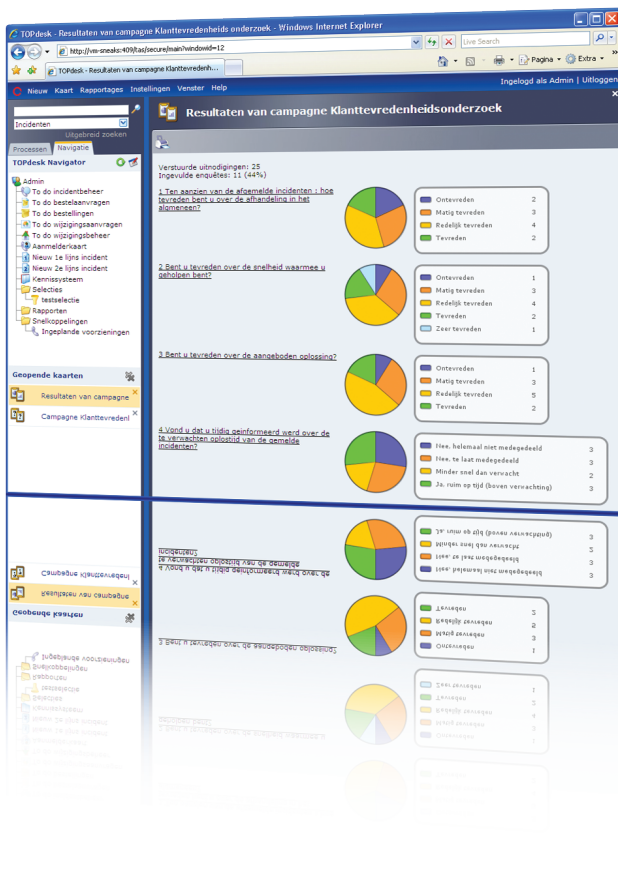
TOPdesk - Resultaten van campagne Klanttevredenheids onderzoek - Windows Internet Explorer

http://vm-sneaks:409/tas/secure/main?windowid=12

Live Search

TOPdesk - Resultaten van campagne Klanttevredenh...

Pagina

Extra

Nieuw Kaart Rapportages Instellingen Venster Help

Ingelogd als Admin | Uitloggen

Incidenten

Uitgebreid zoeken

Processen Navigatie

TOPdesk Navigator

Admin
To do incidentbeheer
To do bestelaanvragen
To do bestellingen
To do wijzigingsaanvragen
To do wijzigingsbeheer
Aanmelderkaart
Nieuw 1e lijns incident
Nieuw 2e lijns incident
Kennissysteem
Selecties
testselectie
Rapporten
Snelkoppelingen
Ingeplande voorzieningen

Geopende kaarten

Resultaten van campagne

Campagne Klanttevreden!

Resultaten van campagne Klanttevredenheidsonderzoek

Verstuurde uitnodigingen: 25
Ingevulde enquêtes: 11 (44%)

1 Ten aanzien van de afgemelde incidenten : hoe tevreden bent u over de afhandeling in het algemeen?

| | |
|---|---|
| Ontevreden | 2 |
| Matig tevreden | 3 |
| Redelijk tevreden | 4 |
| Tevreden | 2 |

2 Bent u tevreden over de snelheid waarmee u geholpen bent?

| | |
|---|---|
| Ontevreden | 1 |
| Matig tevreden | 3 |
| Redelijk tevreden | 4 |
| Tevreden | 2 |
| Zeer tevreden | 1 |

3 Bent u tevreden over de aangeboden oplossing?

| | |
|---|---|
| Ontevreden | 1 |
| Matig tevreden | 3 |
| Redelijk tevreden | 5 |
| Tevreden | 2 |

4 Vond u dat u tijdig geïnformeerd werd over de te verwachten oplostijd van de gemelde incidenten?

| | |
|---|---|
| Nee, helemaal niet medegedeeld | 3 |
| Nee, te laat medegedeeld | 3 |
| Minder snel dan verwacht | 2 |
| Ja, ruim op tijd (boven verwachting) | 3 |